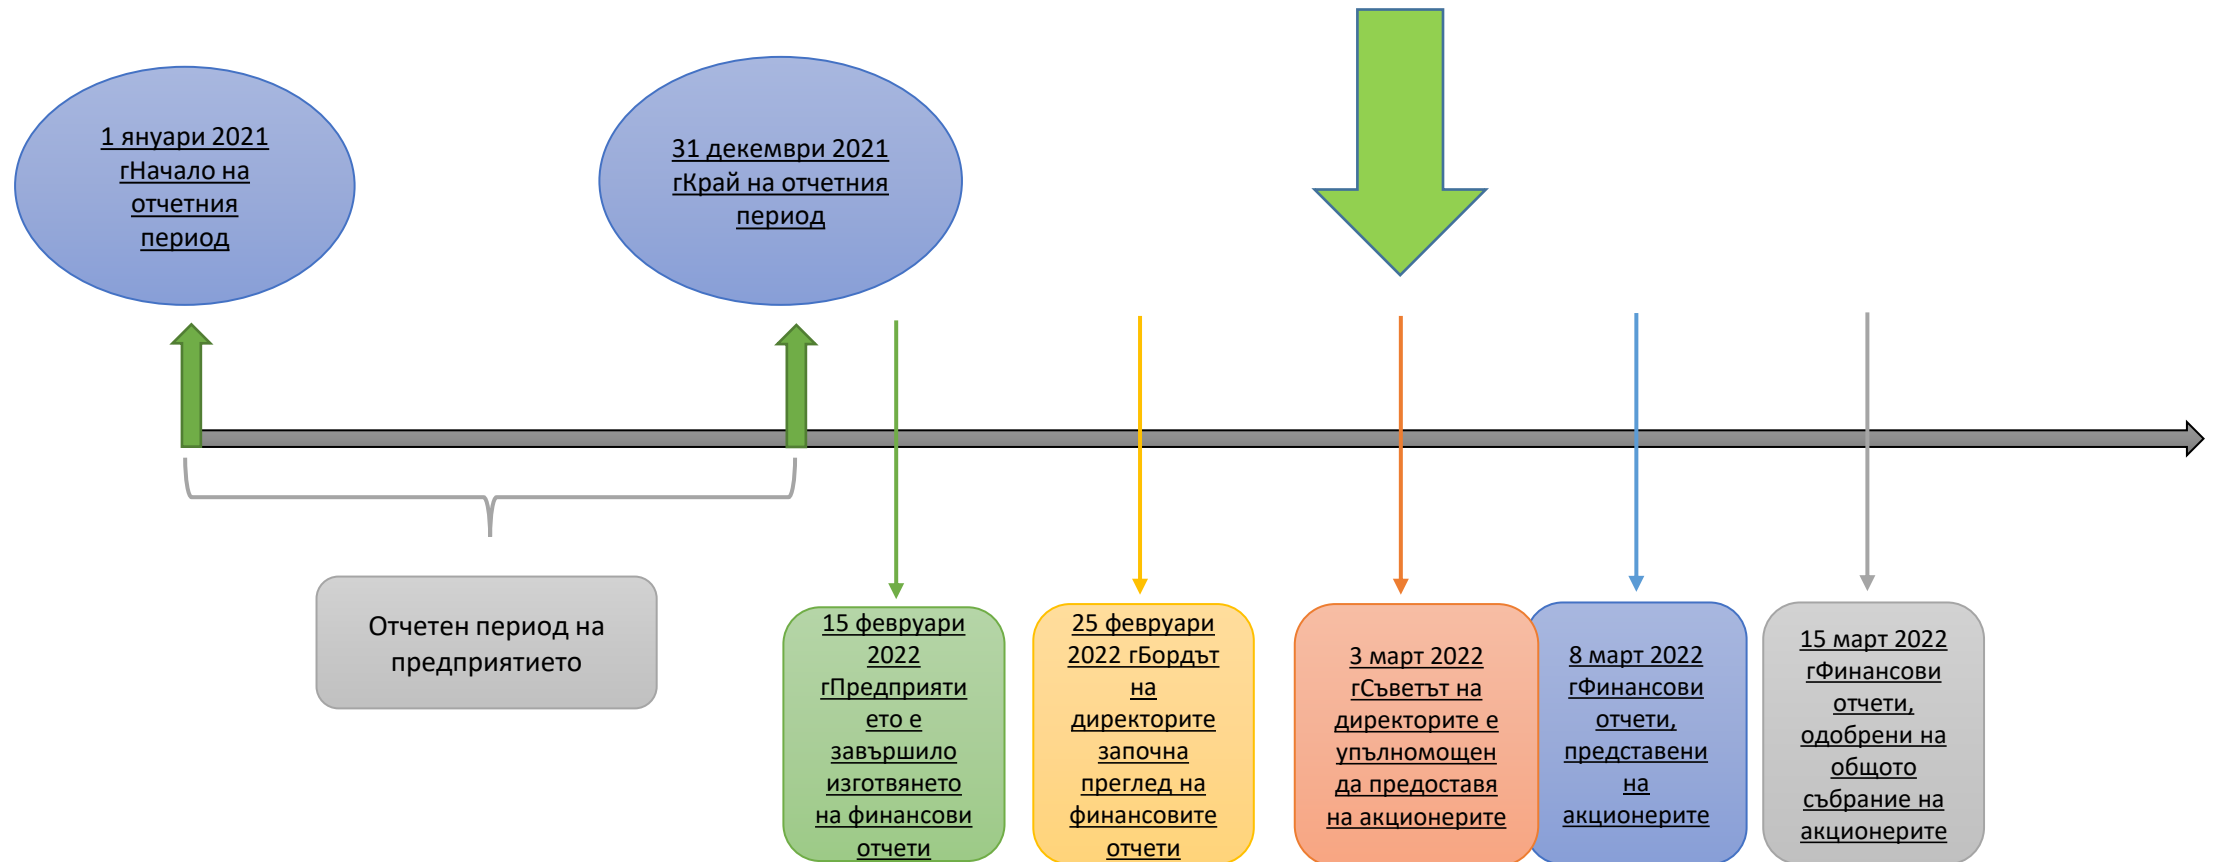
1 януари 2021 гНачало на отчетния период

31 декември 2021 гКрай на отчетния период

Отчетен период на предприятието

15 февруари 2022 гПредприятието е завършило изготвянето на финансови отчети

25 февруари 2022 гБордът на директорите започна преглед на финансовите отчети

3 март 2022 гСъветът на директорите е упълномощен да предоставя на акционерите

8 март 2022 гФинансови отчети, представени на акционерите

15 март 2022 гФинансови отчети, одобрени на общото събрание на акционерите